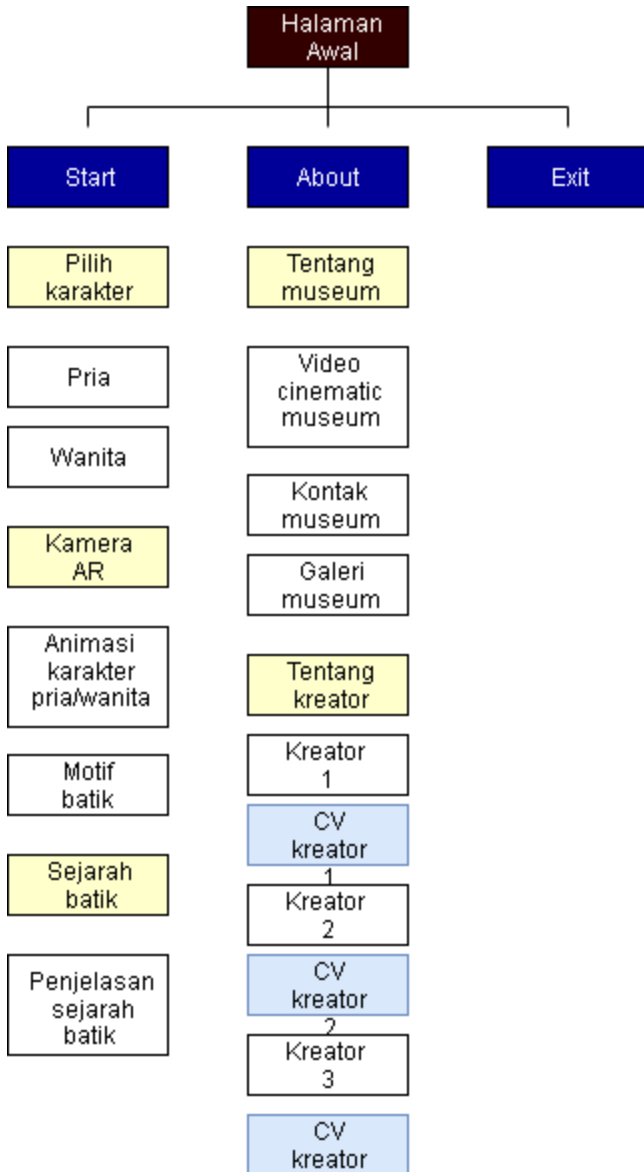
Halaman Awal

Start

About

Exit

Pilih karakter

Pria

Wanita

Kamera AR

Animasi karakter pria/wanita

Motif batik

Sejarah batik

Penjelasan sejarah batik

Tentang museum

Video cinematic museum

Kontak museum

Galeri museum

Tentang kreator

Kreator 1

CV kreator 1

Kreator 2

CV kreator 2

Kreator 3

CV kreator